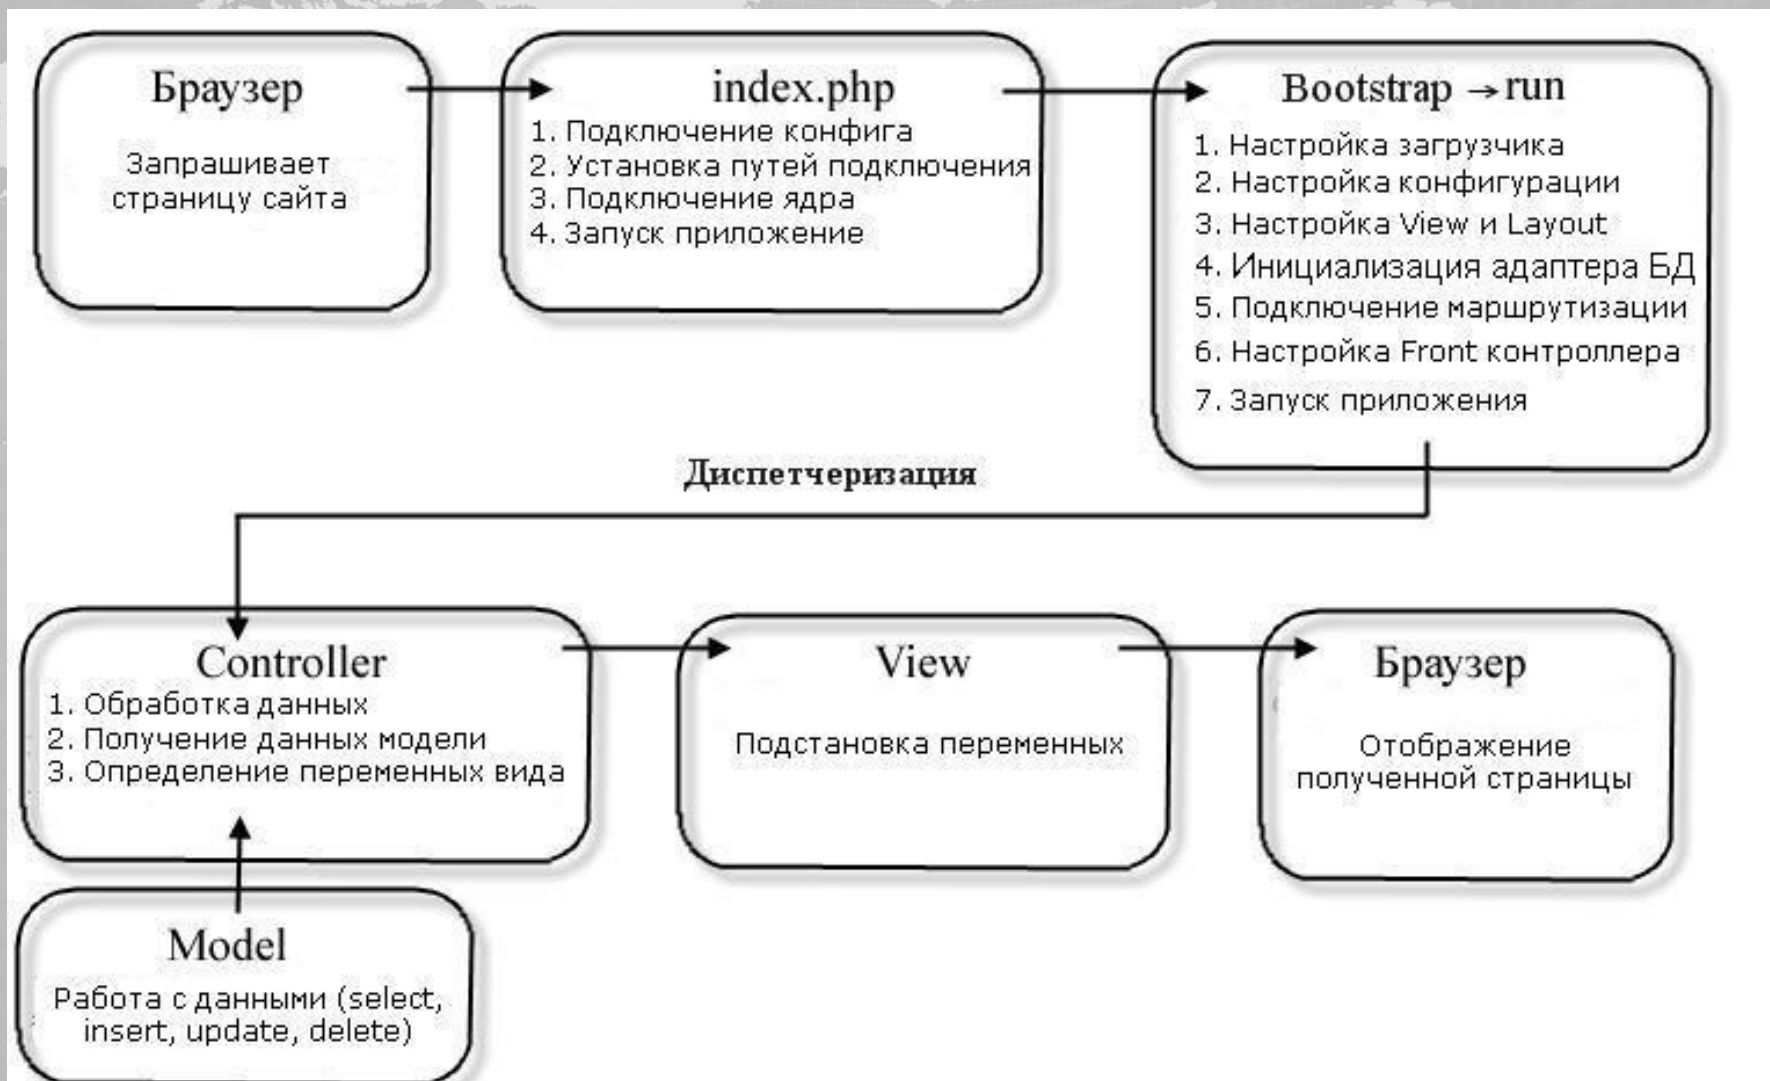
Браузер

Запрашивает страницу сайта

index.php

1. Подключение конфига
2. Установка путей подключения
3. Подключение ядра
4. Запуск приложение

Bootstrap $\rightarrow$ run

1. Настройка загрузчика
2. Настройка конфигурации
3. Настройка View и Layout
4. Инициализация адаптера БД
5. Подключение маршрутизации
6. Настройка Front контроллера
7. Запуск приложения

Диспетчеризация

Controller

1. Обработка данных
2. Получение данных модели
3. Определение переменных вида

View

Подстановка переменных

Браузер

Отображение полученной страницы

Model

Работа с данными (select, insert, update, delete)